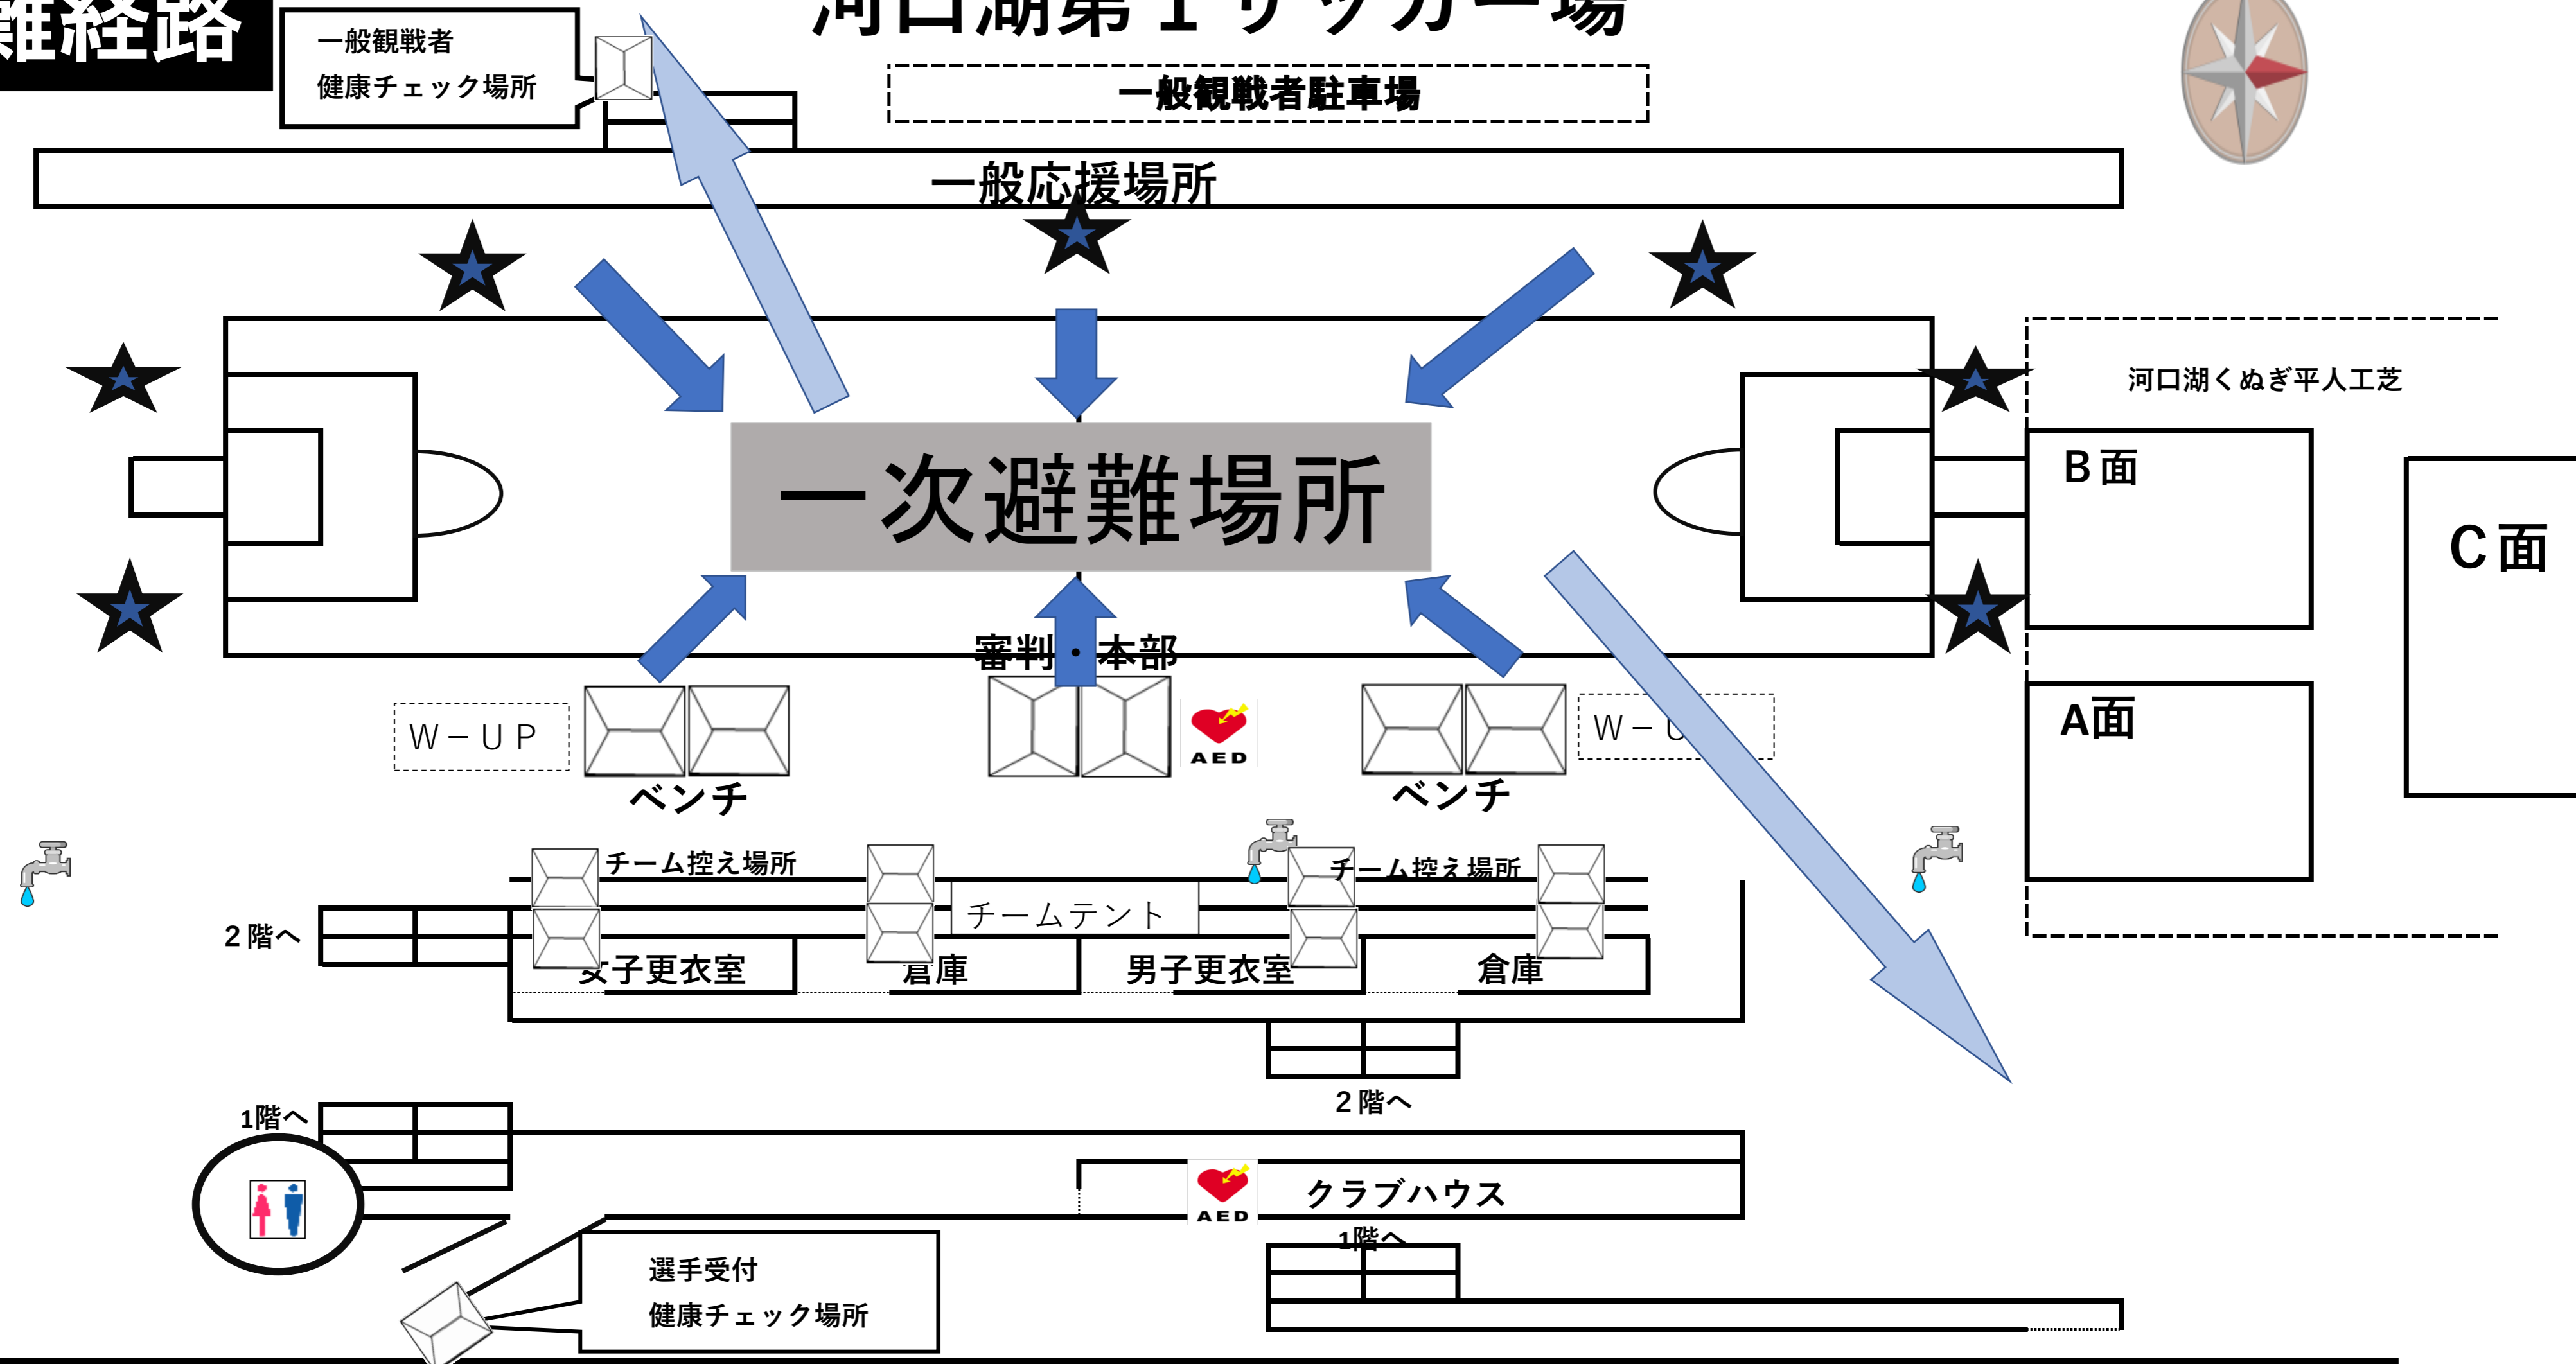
難経路

一般観戦者
健康チェック場所

河口湖第１サッカー場

一般観戦者駐車場

一般応援場所

河口湖くぬぎ平人工芝

一次避難場所

B面

C面

A面

審判・本部

W－UP

ベンチ

AED

ベンチ

W－U

チーム控え場所

チーム控え場所

チームテント

2階へ

女子更衣室

倉庫

男子更衣室

倉庫

2階へ

1階へ

AED

クラブハウス

1階へ

選手受付
健康チェック場所